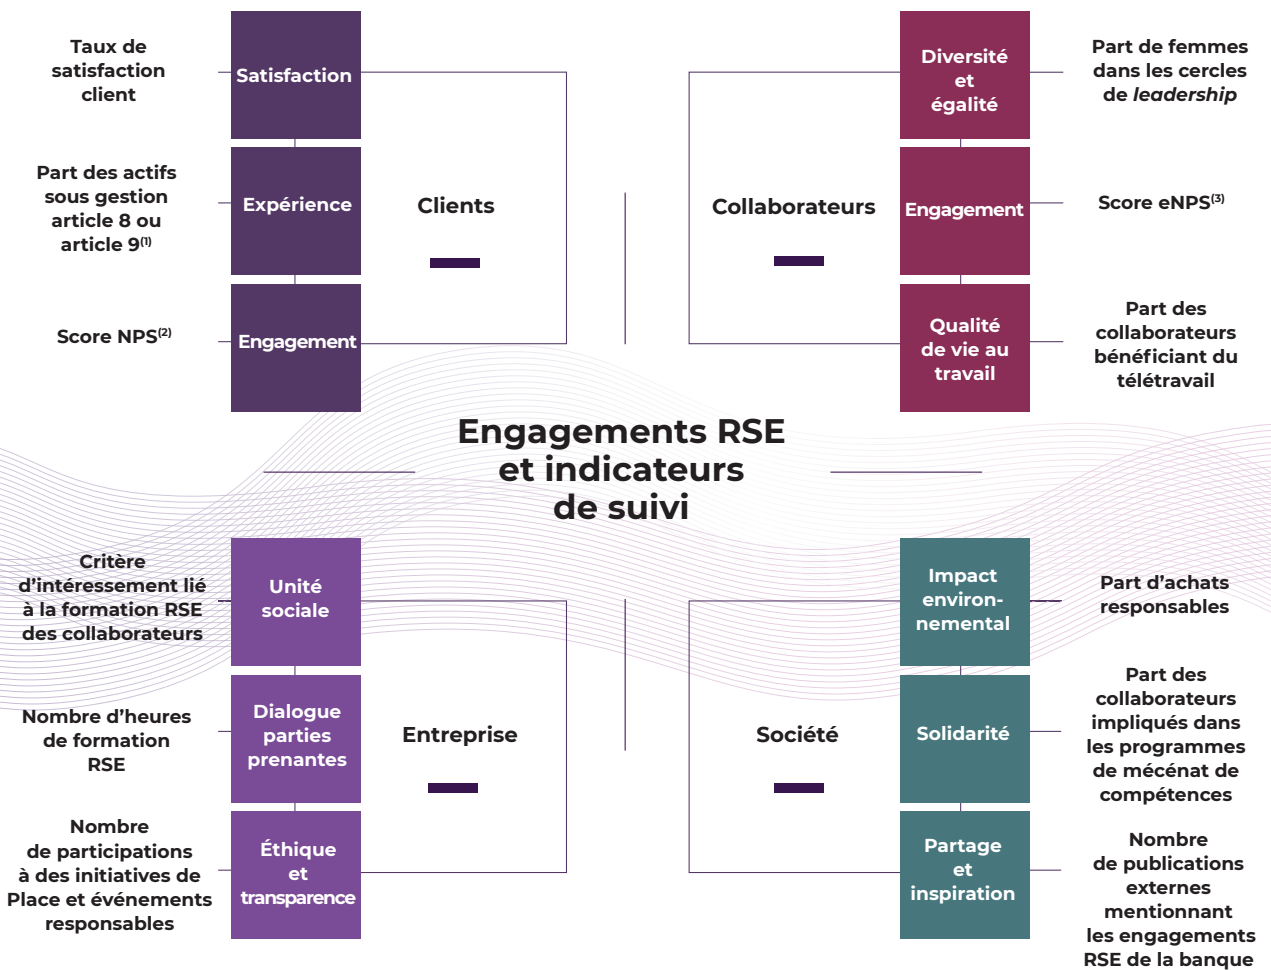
Taux de satisfaction client

Satisfaction

Part des actifs sous gestion article 8 ou article 9$^{(1)}$

Expérience

Clients

Score NPS$^{(2)}$

Engagement

Collaborateurs

Diversité et égalité

Part de femmes dans les cercles de *leadership*

Engagement

Score eNPS$^{(3)}$

Qualité de vie au travail

Part des collaborateurs bénéficiant du télétravail

Engagements RSE et indicateurs de suivi

Critère d'intéressement lié à la formation RSE des collaborateurs

Unité sociale

Nombre d'heures de formation RSE

Dialogue parties prenantes

Entreprise

Nombre de participations à des initiatives de Place et événements responsables

Éthique et transparence

Société

Impact environnemental

Part d'achats responsables

Solidarité

Part des collaborateurs impliqués dans les programmes de mécénat de compétences

Partage et inspiration

Nombre de publications externes mentionnant les engagements RSE de la banque